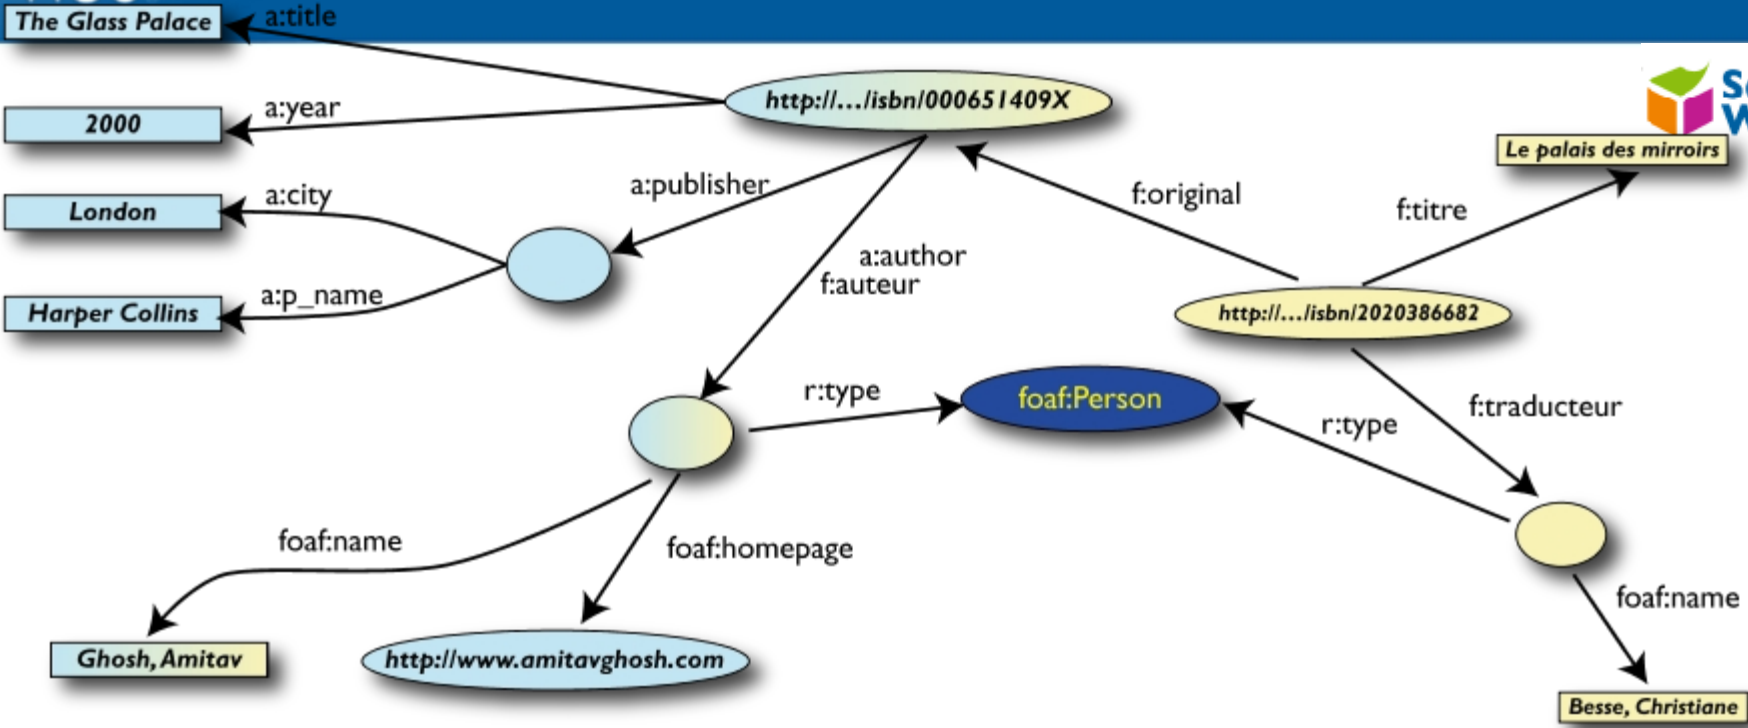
The Glass Palace
a:title
http://…/isbn/000651409X
2000
a:year
London
a:city
a:publisher
Harper Collins
a:p_name
a:author
f:auteur
f:original
Le palais des mirroirs
f:titre
http://…/isbn/2020386682
r:type
foaf:Person
r:type
f:traducteur
foaf:name
foaf:homepage
Ghosh, Amitav
http://www.amitavghosh.com
foaf:name
Besse, Christiane